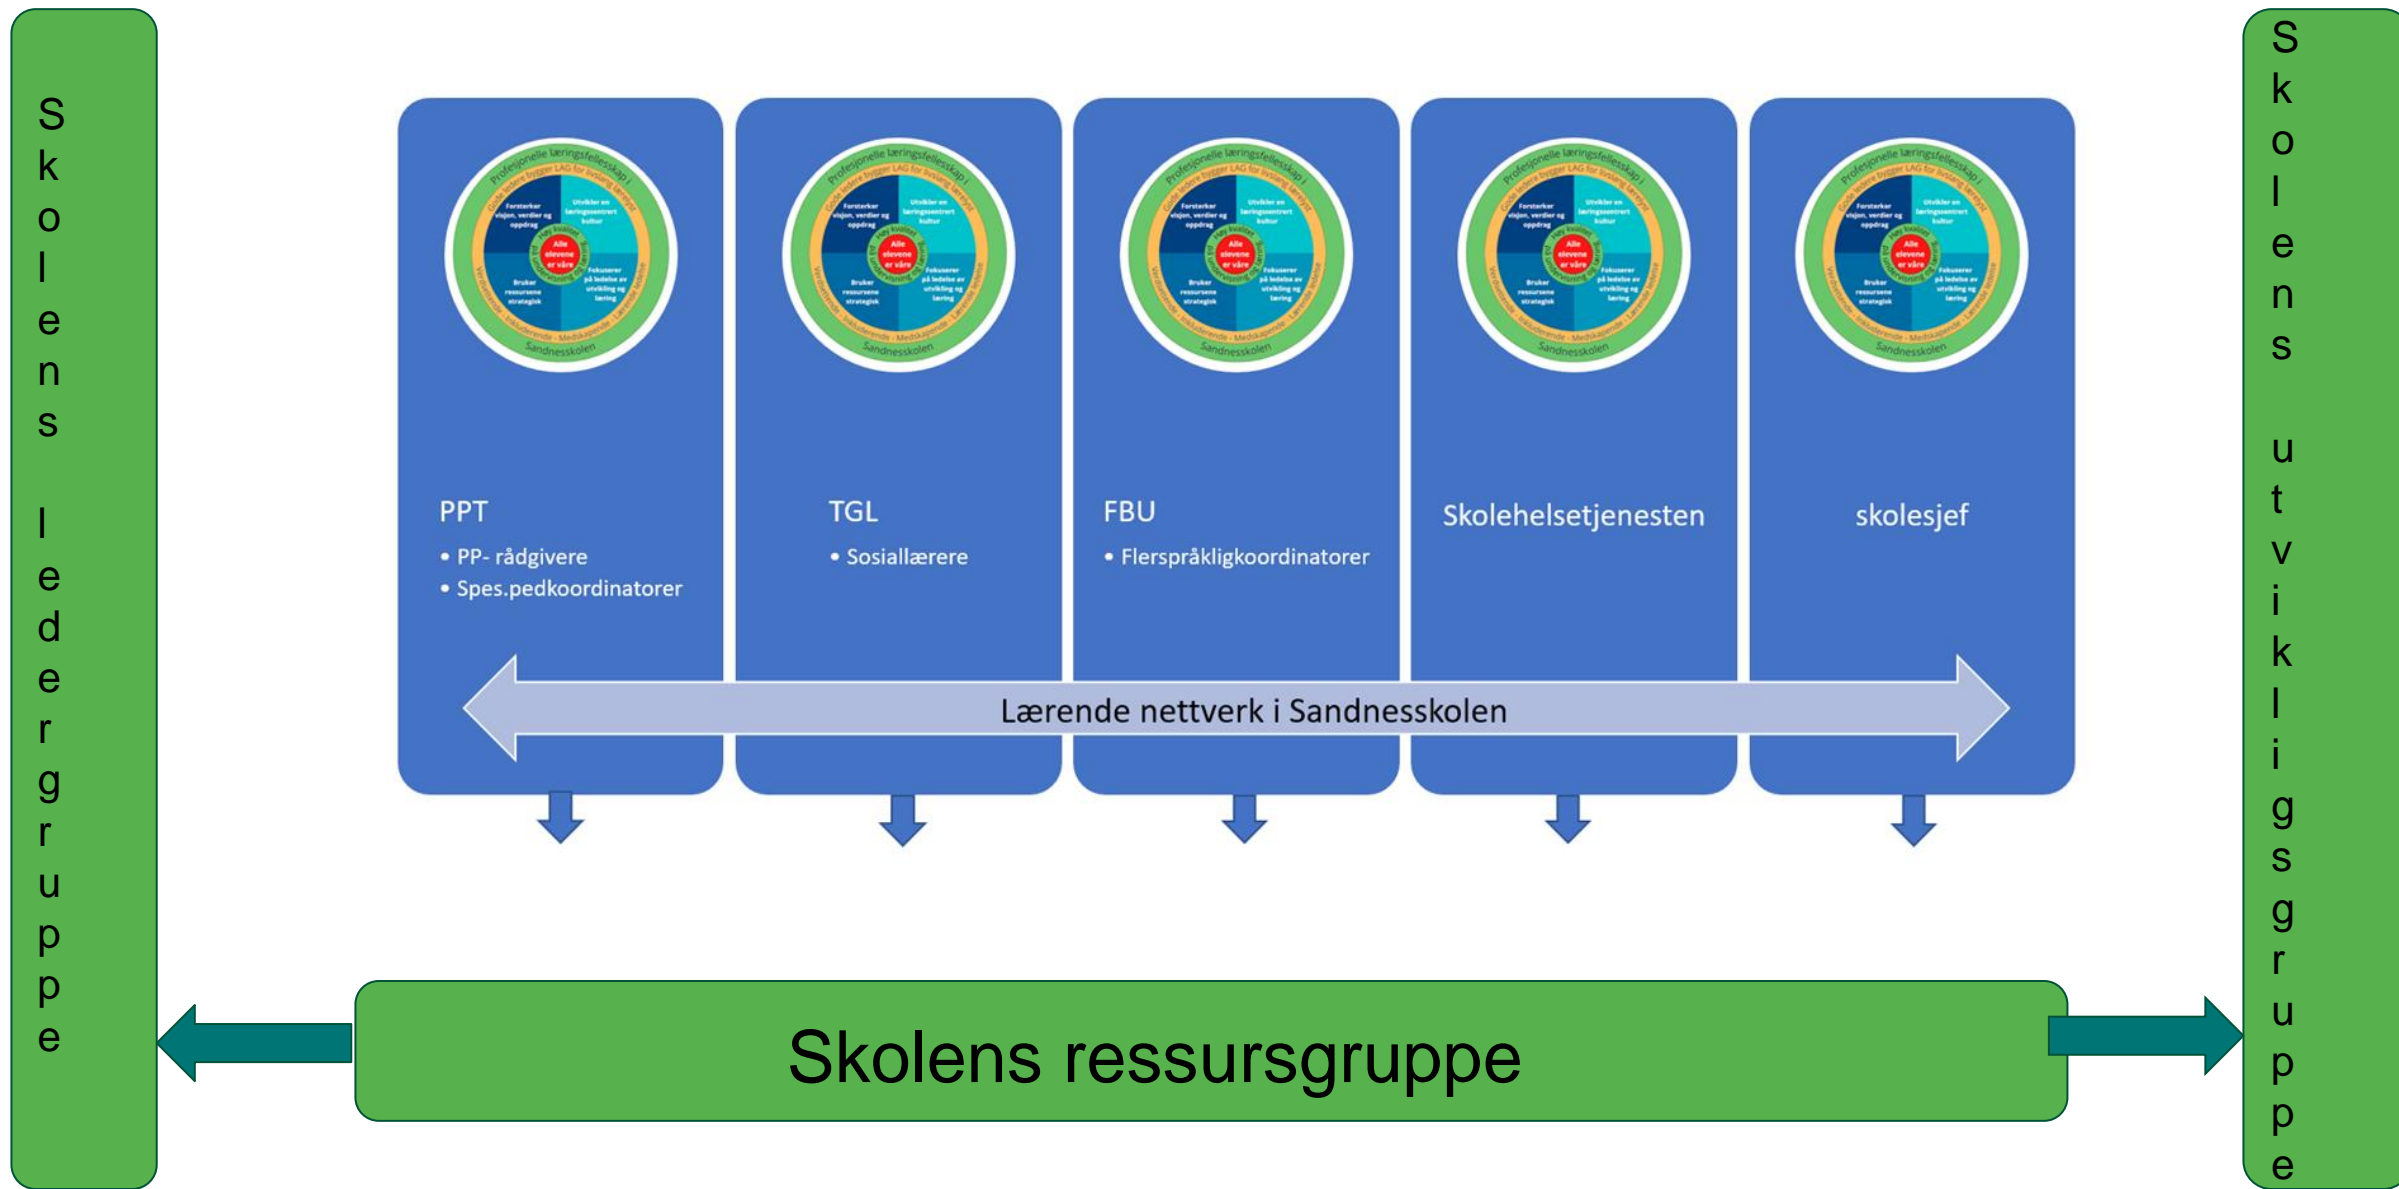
Skolens ledergruppe

PPT
• PP- rådgivere
• Spes.pedkoordinatorer

TGL
• Sosiallærere

FBU
• Flerspråkligkoordinatorer

Skolehelsetjenesten

skolesjef

Lærende nettverk i Sandnesskolen

Skolens ressursgruppe

Skolens utviklingsgruppe